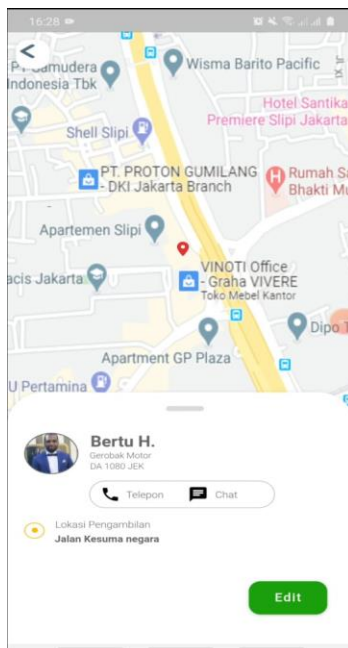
16:28

<

PT Samudera Indonesia Tbk

Wisma Barito Pacific

Hotel Santika Premiere Slipi Jakarta

Shell Slipi

PT. PROTON GUMILANG - DKI Jakarta Branch

Rumah Sa Bhakti Mu

Apartemen Slipi

acis Jakarta

VINOTI Office - Graha VIVERE
Toko Mebel Kantor

Dipo T

Apartment GP Plaza

U Pertamina

Bertu H.
Gerobak Motor
DA 1080 JEK

Telepon
Chat

Lokasi Pengambilan
Jalan Kesuma negara

Edit